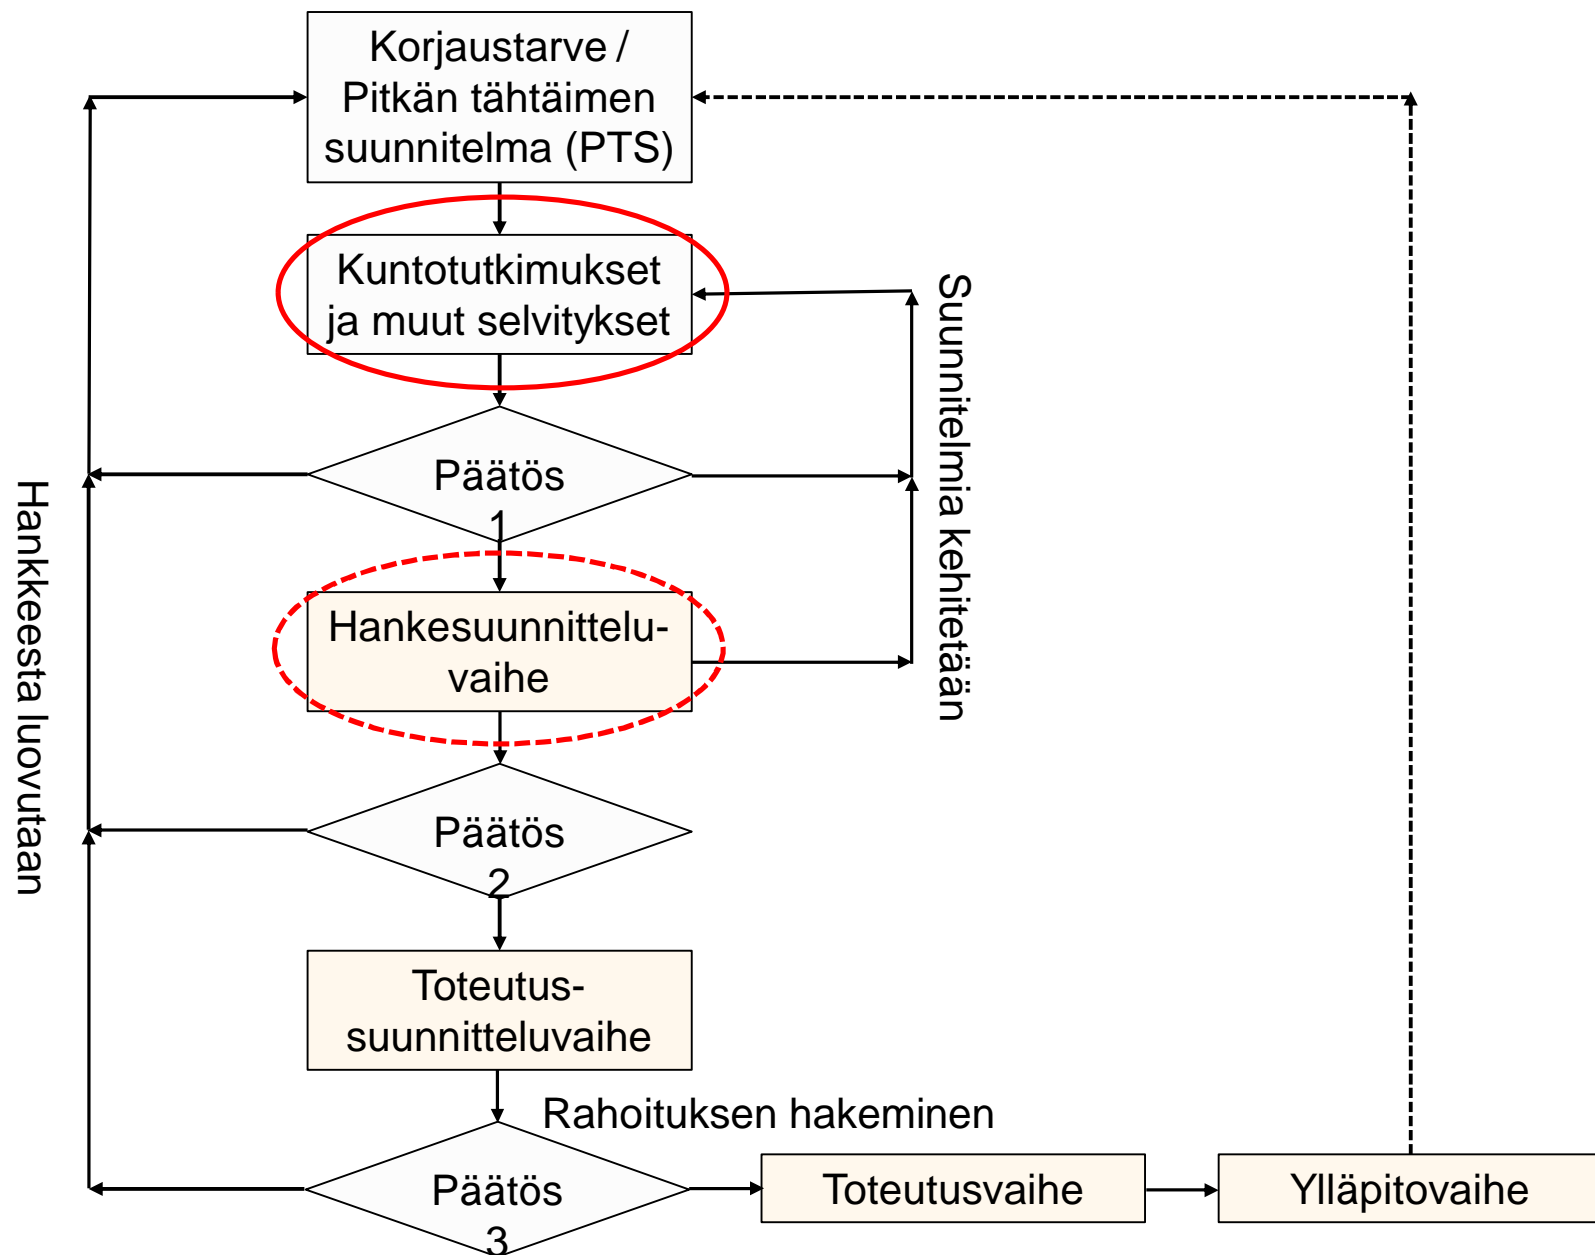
Korjaustarve / Pitkän tähtäimen suunnitelma (PTS)

Kuntotutkimukset ja muut selvitykset

Suunnitelmia kehitetään

Päätös 1

Hankkeesta luovutaan

Hankesuunnitteluvaihe

Päätös 2

Toteutus-suunnitteluvaihe

Rahoituksen hakeminen

Päätös 3

Toteutusvaihe

Ylläpitovaihe